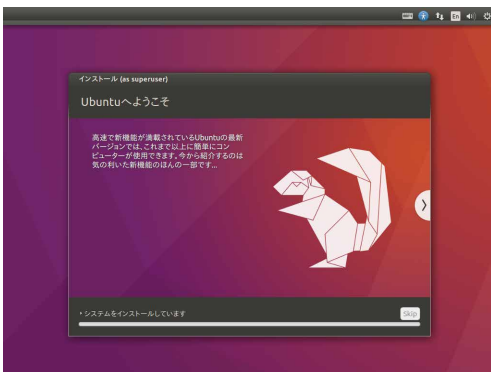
En

インストール (as superuser)

Ubuntuへようこそ

高速で新機能が満載されているUbuntuの最新バージョンでは、これまで以上に簡単にコンピューターが使用できます。今から紹介するのは気の利いた新機能のほんの一部です...

▸ システムをインストールしています

Skip